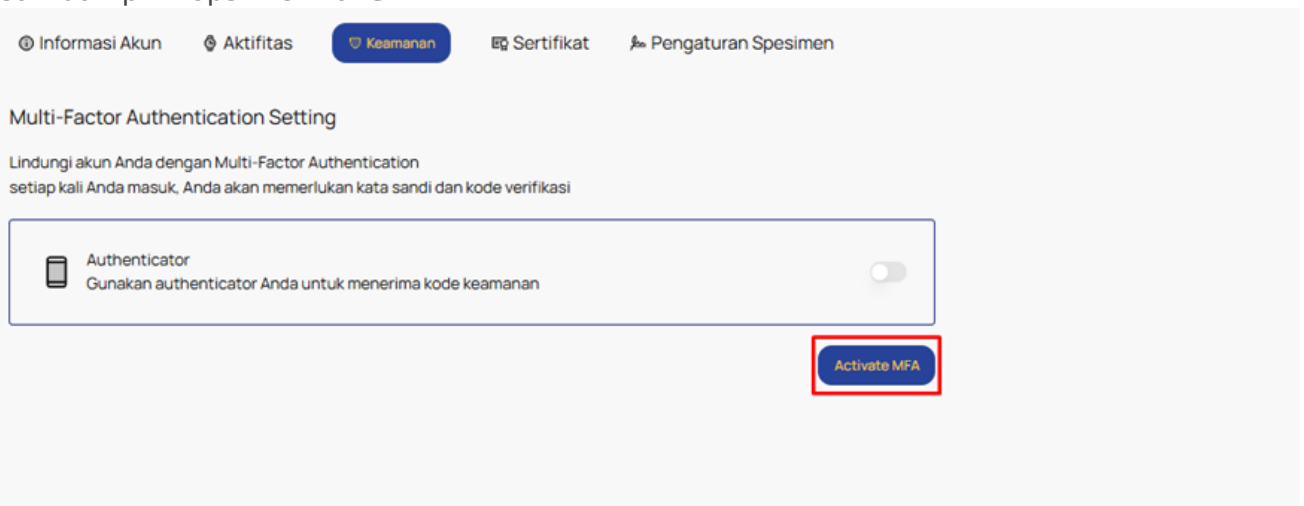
Informasi Akun Aktifitas Keamanan Sertifikat Pengaturan Spesimen

Multi-Factor Authentication Setting

Lindungi akun Anda dengan Multi-Factor Authentication
setiap kali Anda masuk, Anda akan memerlukan kata sandi dan kode verifikasi

Authenticator
Gunakan authenticator Anda untuk menerima kode keamanan

Activate MFA